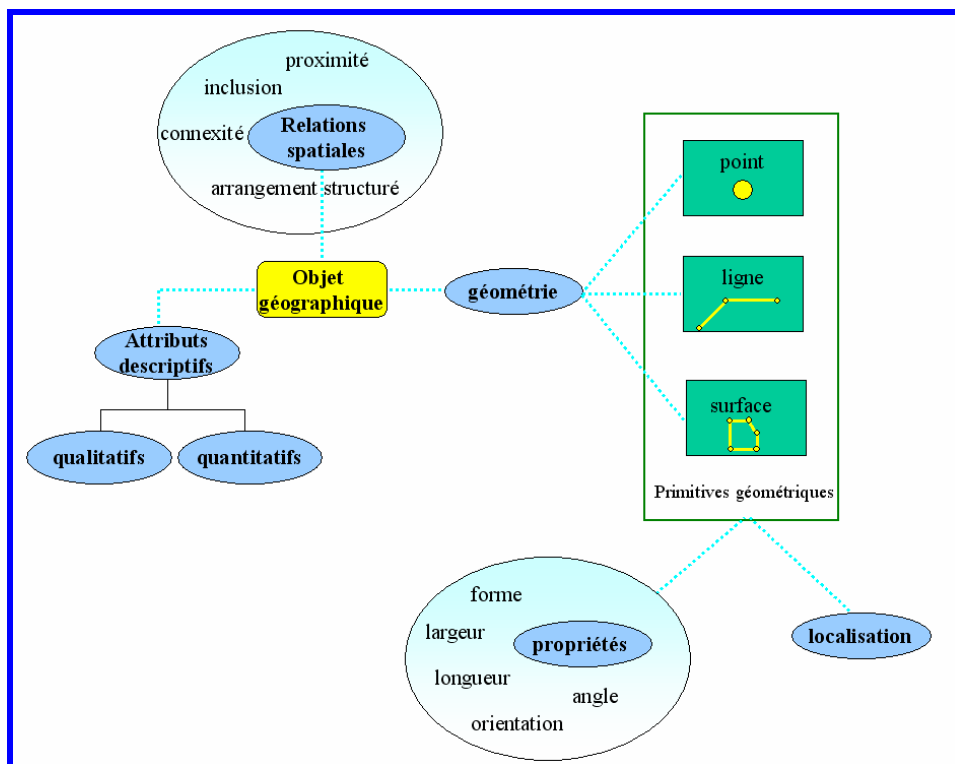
proximité
inclusion
connexité
Relations spatiales
arrangement structuré

Objet géographique

géométrie

point
ligne
surface
Primitives géométriques

Attributs descriptifs
qualitatifs
quantitatifs

forme
largeur
propriétés
longueur
angle
orientation

localisation